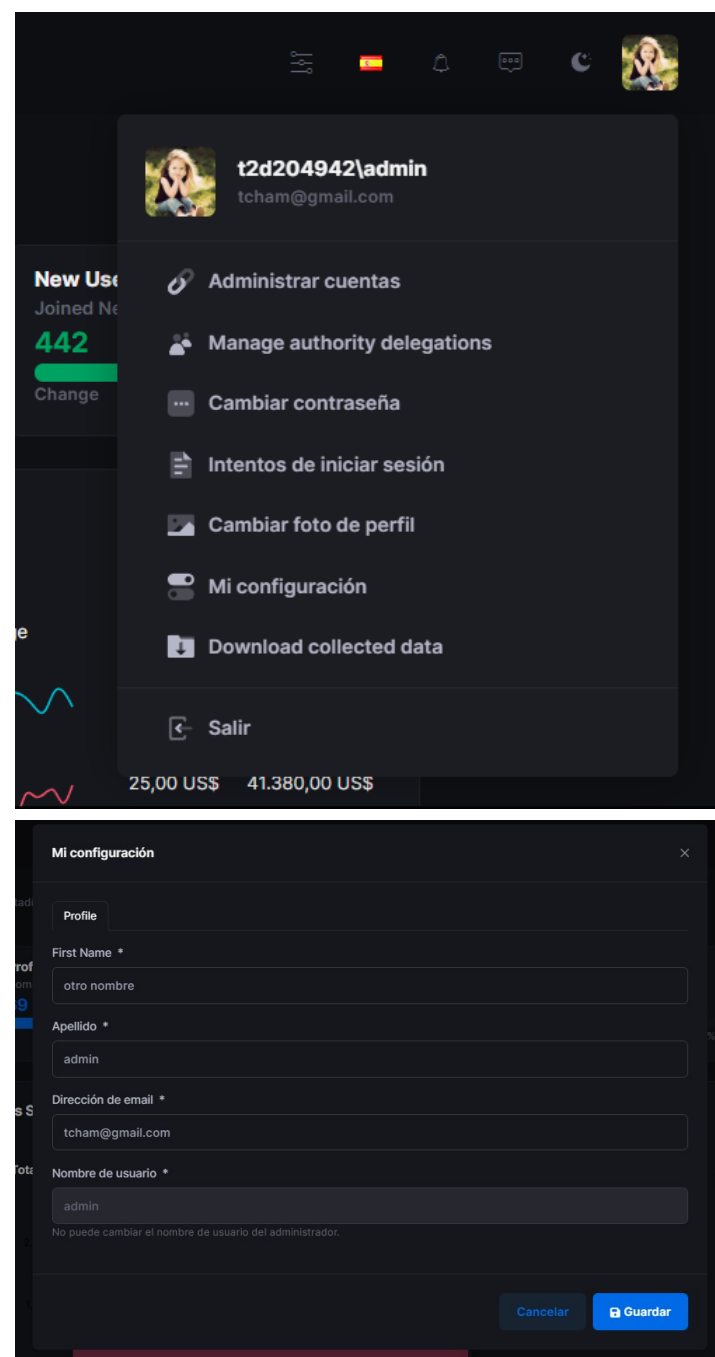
t2d204942\admin
tcham@gmail.com

New Use
Joined Ne
442
Change

Administrar cuentas
Manage authority delegations
Cambiar contraseña
Intentos de iniciar sesión
Cambiar foto de perfil
Mi configuración
Download collected data
Salir

e

25,00 US$ 41.380,00 US$

Mi configuración
×
Profile
First Name *
otro nombre
Apellido *
admin
Dirección de email *
tcham@gmail.com
Nombre de usuario *
admin
No puede cambiar el nombre de usuario del administrador.
Cancelar
Guardar